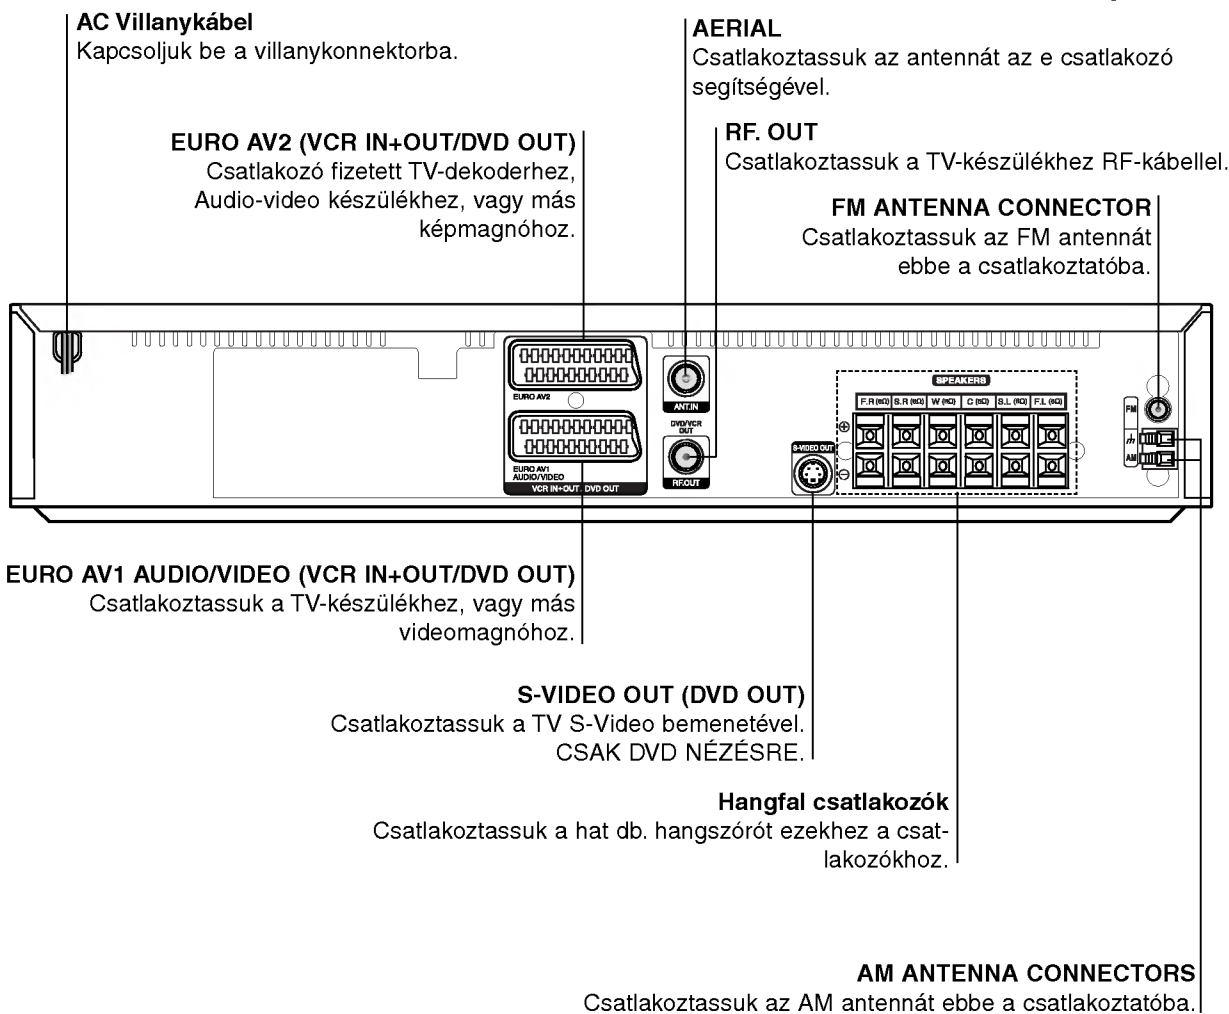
AC Villanykábel
Kapcsoljuk be a villanykonnektorba.

AERIAL
Csatlakoztassuk az antennát az e csatlakozó segítségével.

EURO AV2 (VCR IN+OUT/DVD OUT)
Csatlakozó fizetett TV-dekoderhez, Audio-video készülékhez, vagy más képmagnóhoz.

RF. OUT
Csatlakoztassuk a TV-készülékhez RF-kábellel.

FM ANTENNA CONNECTOR
Csatlakoztassuk az FM antennát ebbe a csatlakoztatóba.

EURO AV2

ANT.IN

DVD/VCR OUT

RF.OUT

EURO AV1 AUDIO/VIDEO

VCR IN+OUT DVD OUT

S-VIDEO OUT

SPEAKERS

F.R (6Ω) S.R (6Ω) W (6Ω) C (6Ω) S.L (6Ω) F.L (6Ω)

FM

AM

EURO AV1 AUDIO/VIDEO (VCR IN+OUT/DVD OUT)
Csatlakoztassuk a TV-készülékhez, vagy más videomagnóhoz.

S-VIDEO OUT (DVD OUT)
Csatlakoztassuk a TV S-Video bemenetével. CSAK DVD NÉZÉSRE.

Hangfal csatlakozók
Csatlakoztassuk a hat db. hangszórót ezekhez a csatlakozókhoz.

AM ANTENNA CONNECTORS
Csatlakoztassuk az AM antennát ebbe a csatlakoztatóba.